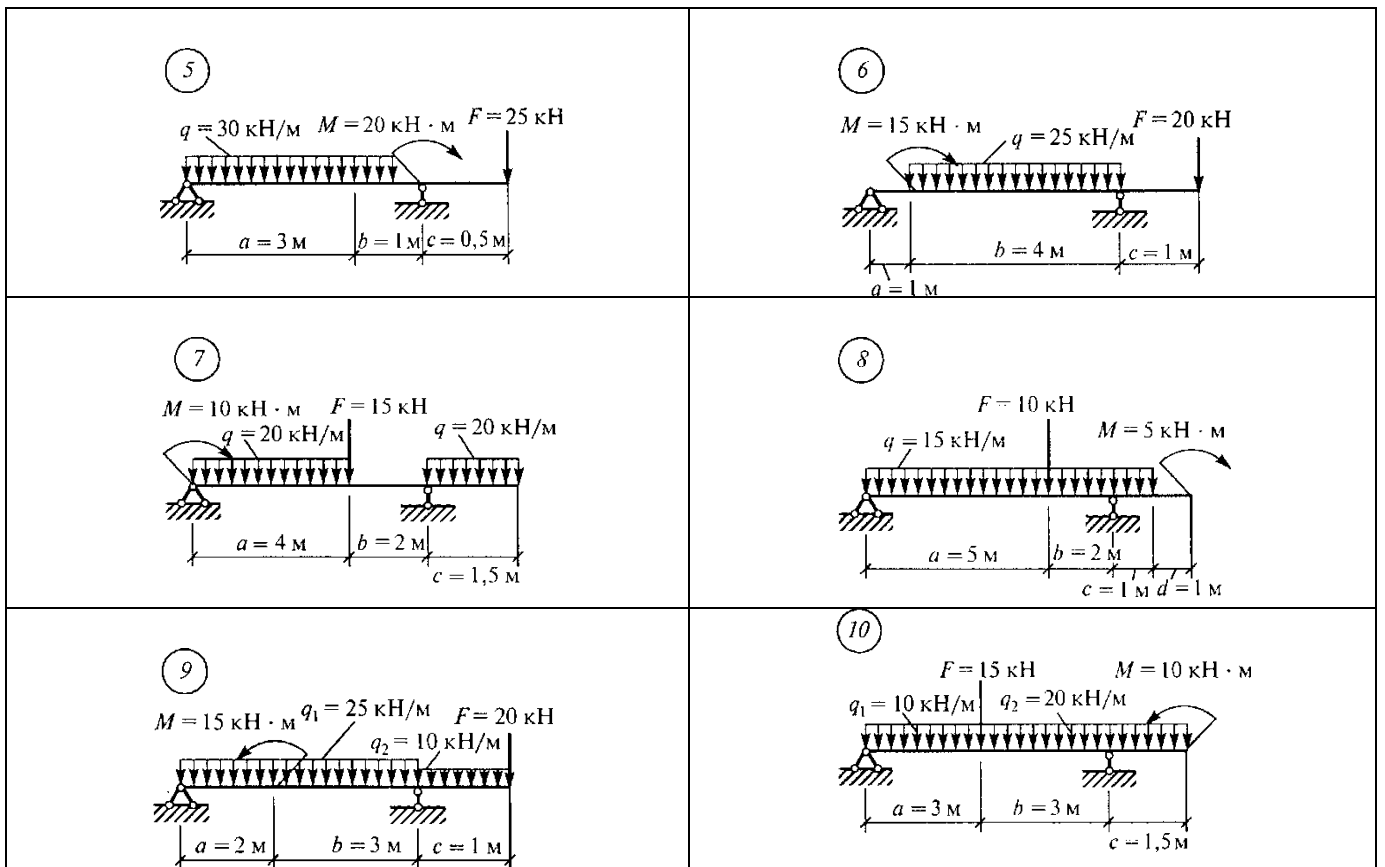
5

$q = 30$ кН/м $M = 20$ кН · м $F = 25$ кН

$a = 3$ м $b = 1$ м $c = 0,5$ м

6

$M = 15$ кН · м $q = 25$ кН/м $F = 20$ кН

$b = 4$ м $c = 1$ м

$a = 1$ м

7

$M = 10$ кН · м $F = 15$ кН

$q = 20$ кН/м $q = 20$ кН/м

$a = 4$ м $b = 2$ м

$c = 1,5$ м

8

$F = 10$ кН

$q = 15$ кН/м $M = 5$ кН · м

$a = 5$ м $b = 2$ м

$c = 1$ м $d = 1$ м

9

$M = 15$ кН · м $q_1 = 25$ кН/м $F = 20$ кН

$q_2 = 10$ кН/м

$a = 2$ м $b = 3$ м $c = 1$ м

10

$F = 15$ кН $M = 10$ кН · м

$q_1 = 10$ кН/м $q_2 = 20$ кН/м

$a = 3$ м $b = 3$ м

$c = 1,5$ м